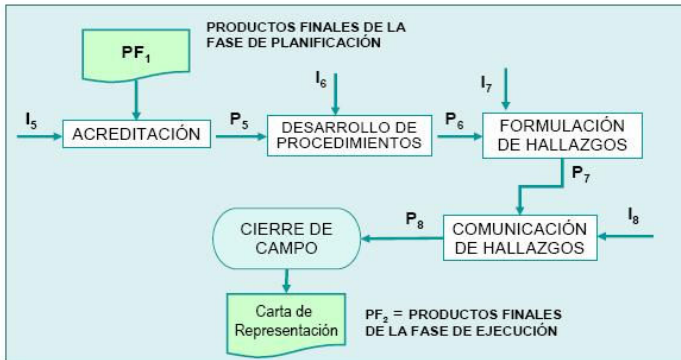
PRODUCTOS FINALES DE LA FASE DE PLANIFICACIÓN

$PF_1$

$I_5$

ACREDITACIÓN

$P_5$

$I_6$

DESARROLLO DE PROCEDIMIENTOS

$P_6$

$I_7$

FORMULACIÓN DE HALLAZGOS

$P_7$

$I_8$

COMUNICACIÓN DE HALLAZGOS

$P_8$

CIERRE DE CAMPO

Carta de Representación

$PF_2$ = PRODUCTOS FINALES DE LA FASE DE EJECUCIÓN